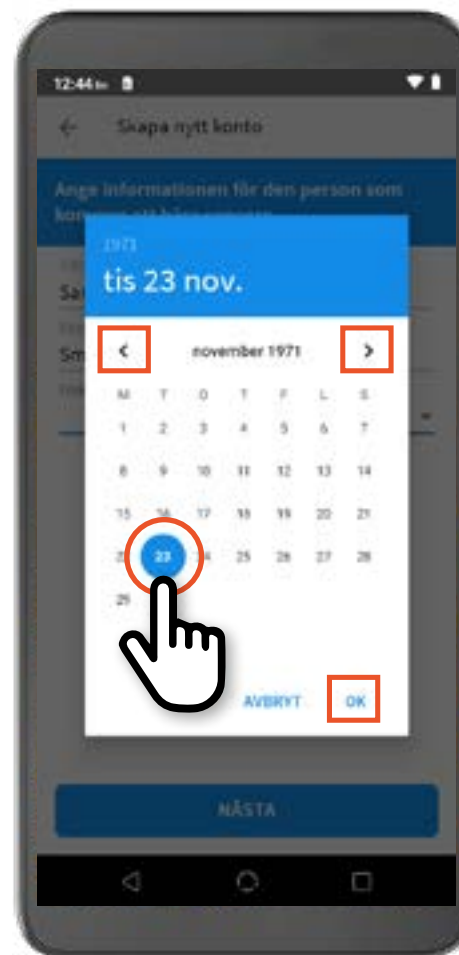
12:44

Skapa nytt konto

Ange informationen för den person som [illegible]

Sa

Sm

1971

tis 23 nov.

november 1971

| M | T | O | T | F | L | S |
|---|---|---|---|---|---|---|
| 1 | 2 | 3 | 4 | 5 | 6 | 7 |
| 8 | 9 | 10 | 11 | 12 | 13 | 14 |
| 15 | 16 | 17 | 18 | 19 | 20 | 21 |
| 22 | 23 | 24 | 25 | 26 | 27 | 28 |
| 29 | | | | | | |

AVBRYT OK

NÄSTA